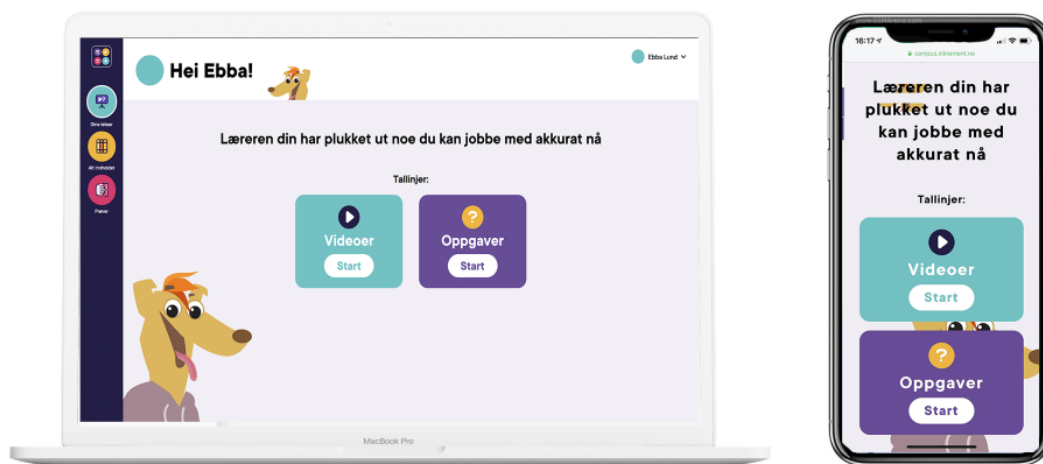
Sine lekser

Alt innhold

Prøver

Hei Ebba!

Ebba Lund

Læreren din har plukket ut noe du kan jobbe med akkurat nå

Tallinjer:

Videoer
Start

Oppgaver
Start

MacBook Pro

16:17

campus.inkrement.no

Læreren din har plukket ut noe du kan jobbe med akkurat nå

Tallinjer:

Videoer
Start

Oppgaver
Start